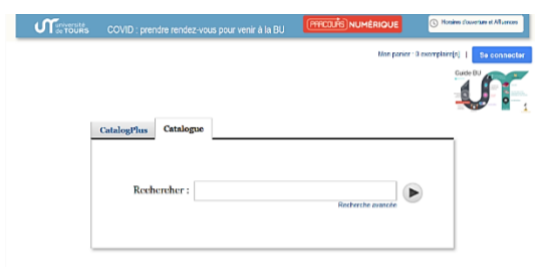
UT université de TOURS COVID : prendre rendez-vous pour venir à la BU PARCOURS NUMÉRIQUE Horaires d'ouverture et Affluences

Mon panier : 0 exemplaire(s) | Se connecter

Guide BU

CatalogPlus Catalogue

Rechercher :

Recherche avancée